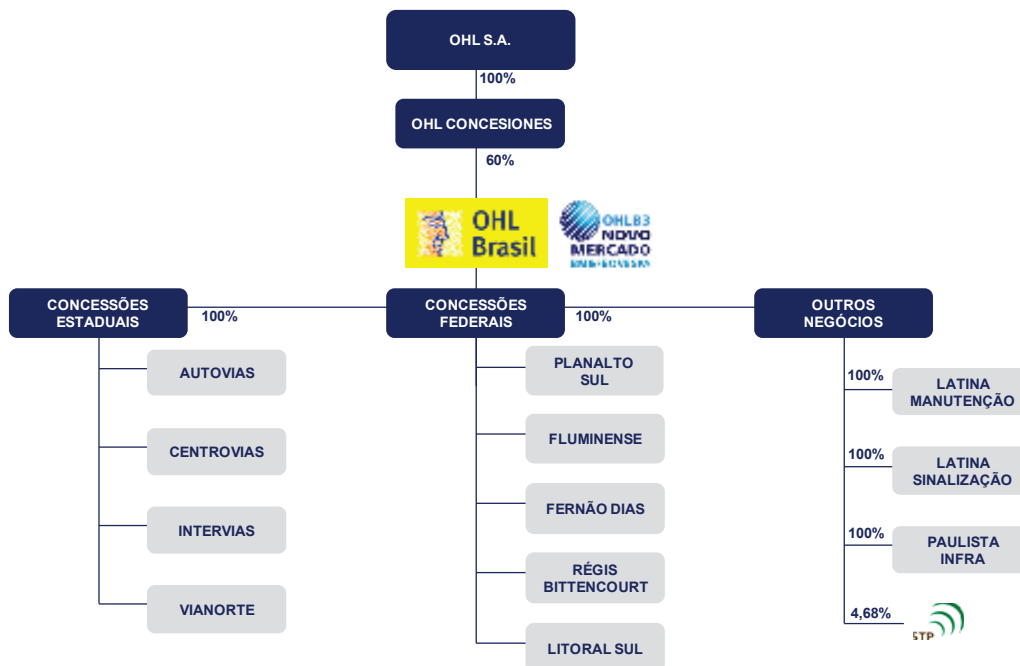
OHL S.A.

100%

OHL CONCESIONES

60%

OHL Brasil

OHLB3 NOVO MERCADO
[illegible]

CONCESSÕES ESTADUAIS

100%

CONCESSÕES FEDERAIS

100%

OUTROS NEGÓCIOS

AUTOVIAS

CENTROVIAS

INTERVIAS

VIANORTE

PLANALTO SUL

FLUMINENSE

FERNÃO DIAS

RÉGIS BITTENCOURT

LITORAL SUL

100%

LATINA MANUTENÇÃO

100%

LATINA SINALIZAÇÃO

100%

PAULISTA INFRA

4,68%

STP